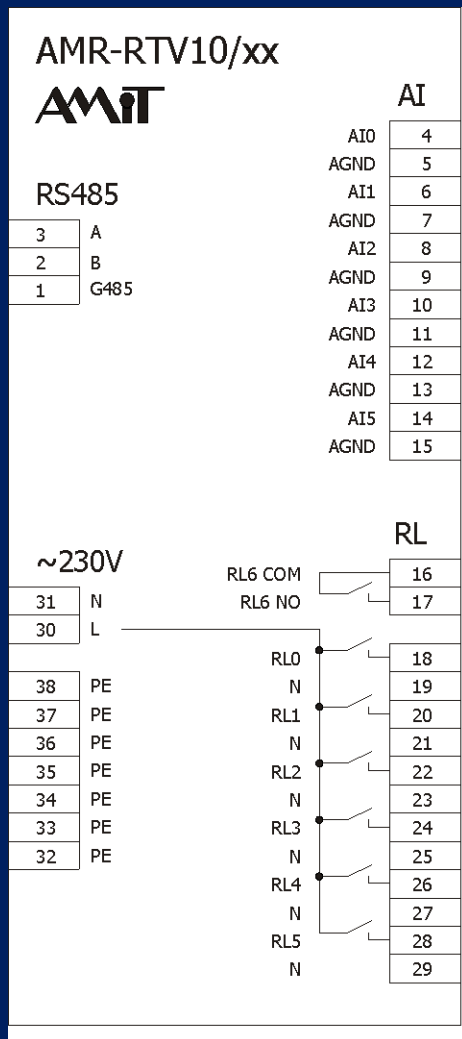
AMR-RTV10/xx

AMiT

AI

| AI0 | 4 |
|---|---|
| AGND | 5 |
| AI1 | 6 |
| AGND | 7 |
| AI2 | 8 |
| AGND | 9 |
| AI3 | 10 |
| AGND | 11 |
| AI4 | 12 |
| AGND | 13 |
| AI5 | 14 |
| AGND | 15 |

RS485

| 3 | A |
|---|---|
| 2 | B |
| 1 | G485 |

RL

| RL6 COM | 16 |
|---|---|
| RL6 NO | 17 |
| RL0 | 18 |
| N | 19 |
| RL1 | 20 |
| N | 21 |
| RL2 | 22 |
| N | 23 |
| RL3 | 24 |
| N | 25 |
| RL4 | 26 |
| N | 27 |
| RL5 | 28 |
| N | 29 |

~230V

| 31 | N |
|---|---|
| 30 | L |
| 38 | PE |
| 37 | PE |
| 36 | PE |
| 35 | PE |
| 34 | PE |
| 33 | PE |
| 32 | PE |